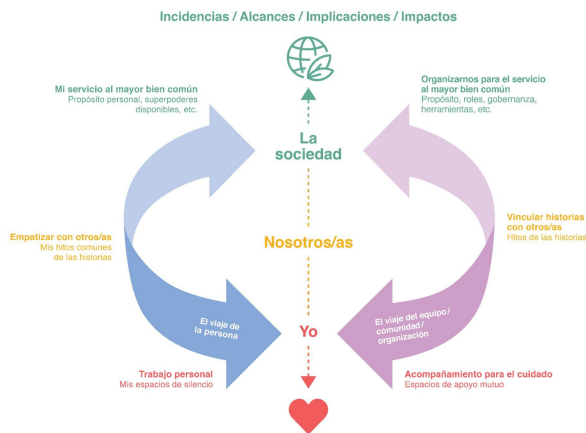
Incidencias / Alcances / Implicaciones / Impactos

Mi servicio al mayor bien común
Propósito personal, superpoderes disponibles, etc.

Organizarnos para el servicio al mayor bien común
Propósito, roles, gobernanza, herramientas, etc.

La sociedad

Empatizar con otros/as
Mis hitos comunes de las historias

Nosotros/as

Vincular historias con otros/as
Hitos de las historias

El viaje de la persona

Yo

El viaje del equipo / comunidad / organización

Trabajo personal
Mis espacios de silencio

Acompañamiento para el cuidado
Espacios de apoyo mutuo